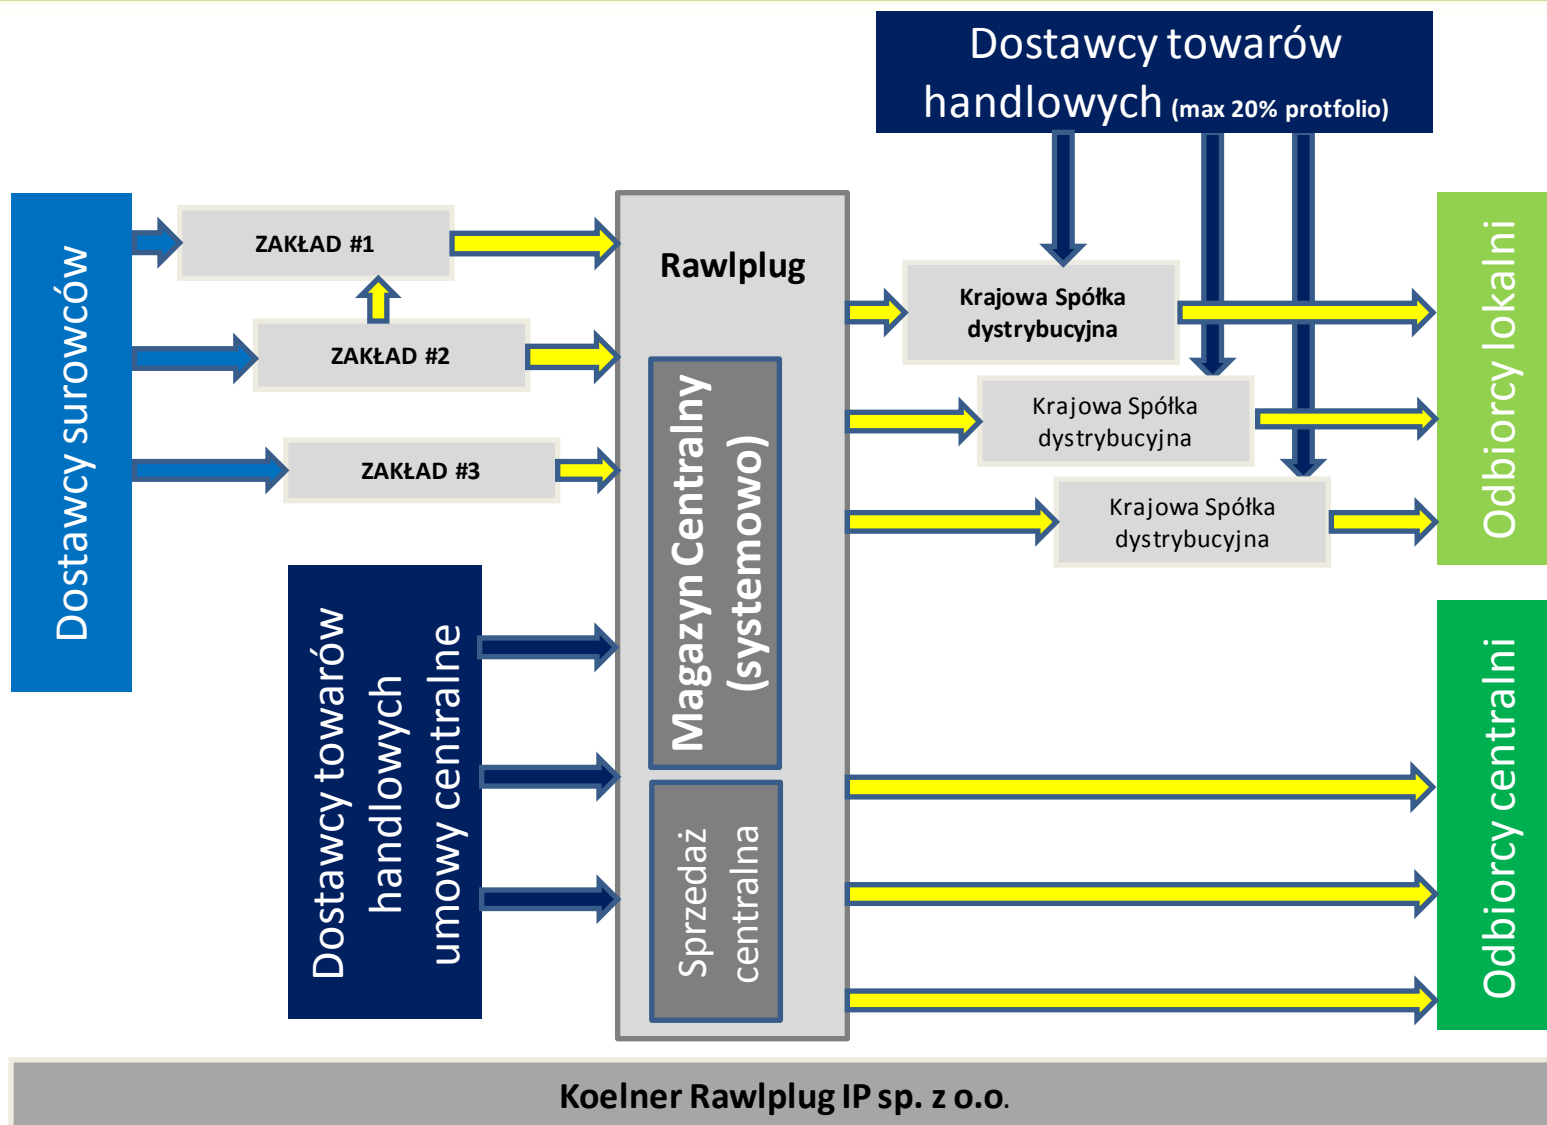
Dostawcy towarów handlowych (max 20% protfolio)

Dostawcy surowców

ZAKŁAD #1

ZAKŁAD #2

ZAKŁAD #3

Rawlplug

Magazyn Centralny (systemowo)

Sprzedaż centralna

Dostawcy towarów handlowych umowy centralne

Krajowa Spółka dystrybucyjna

Krajowa Spółka dystrybucyjna

Krajowa Spółka dystrybucyjna

Odbiorcy lokalni

Odbiorcy centralni

Koelner Rawlplug IP sp. z o.o.